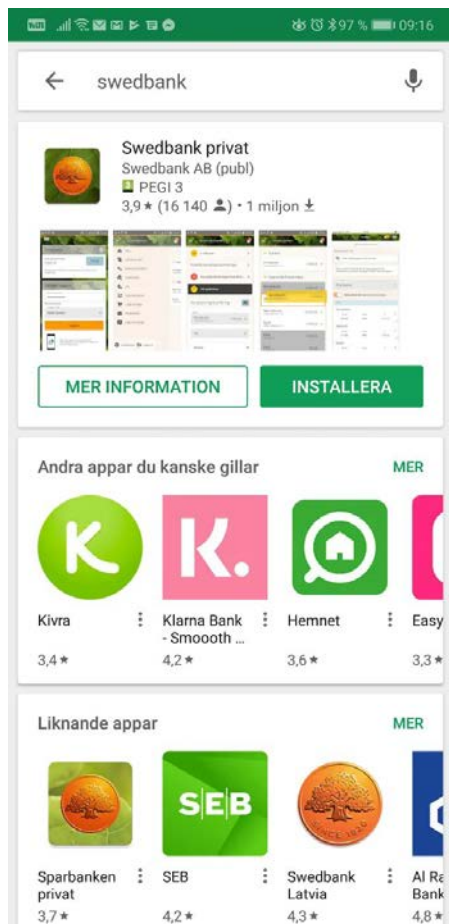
97 % 09:16

swedbank

Swedbank privat
Swedbank AB (publ)
PEGI 3
3,9 ★ (16 140) • 1 miljon

MER INFORMATION
INSTALLERA

Andra appar du kanske gillar
MER

K.

Kivra
3,4 ★

Klarna Bank - Smoooth ...
4,2 ★

Hemnet
3,6 ★

Easy
3,3 ★

Liknande appar
MER

SEB

Sparbanken privat
3,7 ★

SEB
4,2 ★

Swedbank Latvia
4,3 ★

Al Ra Bank
4,8 ★